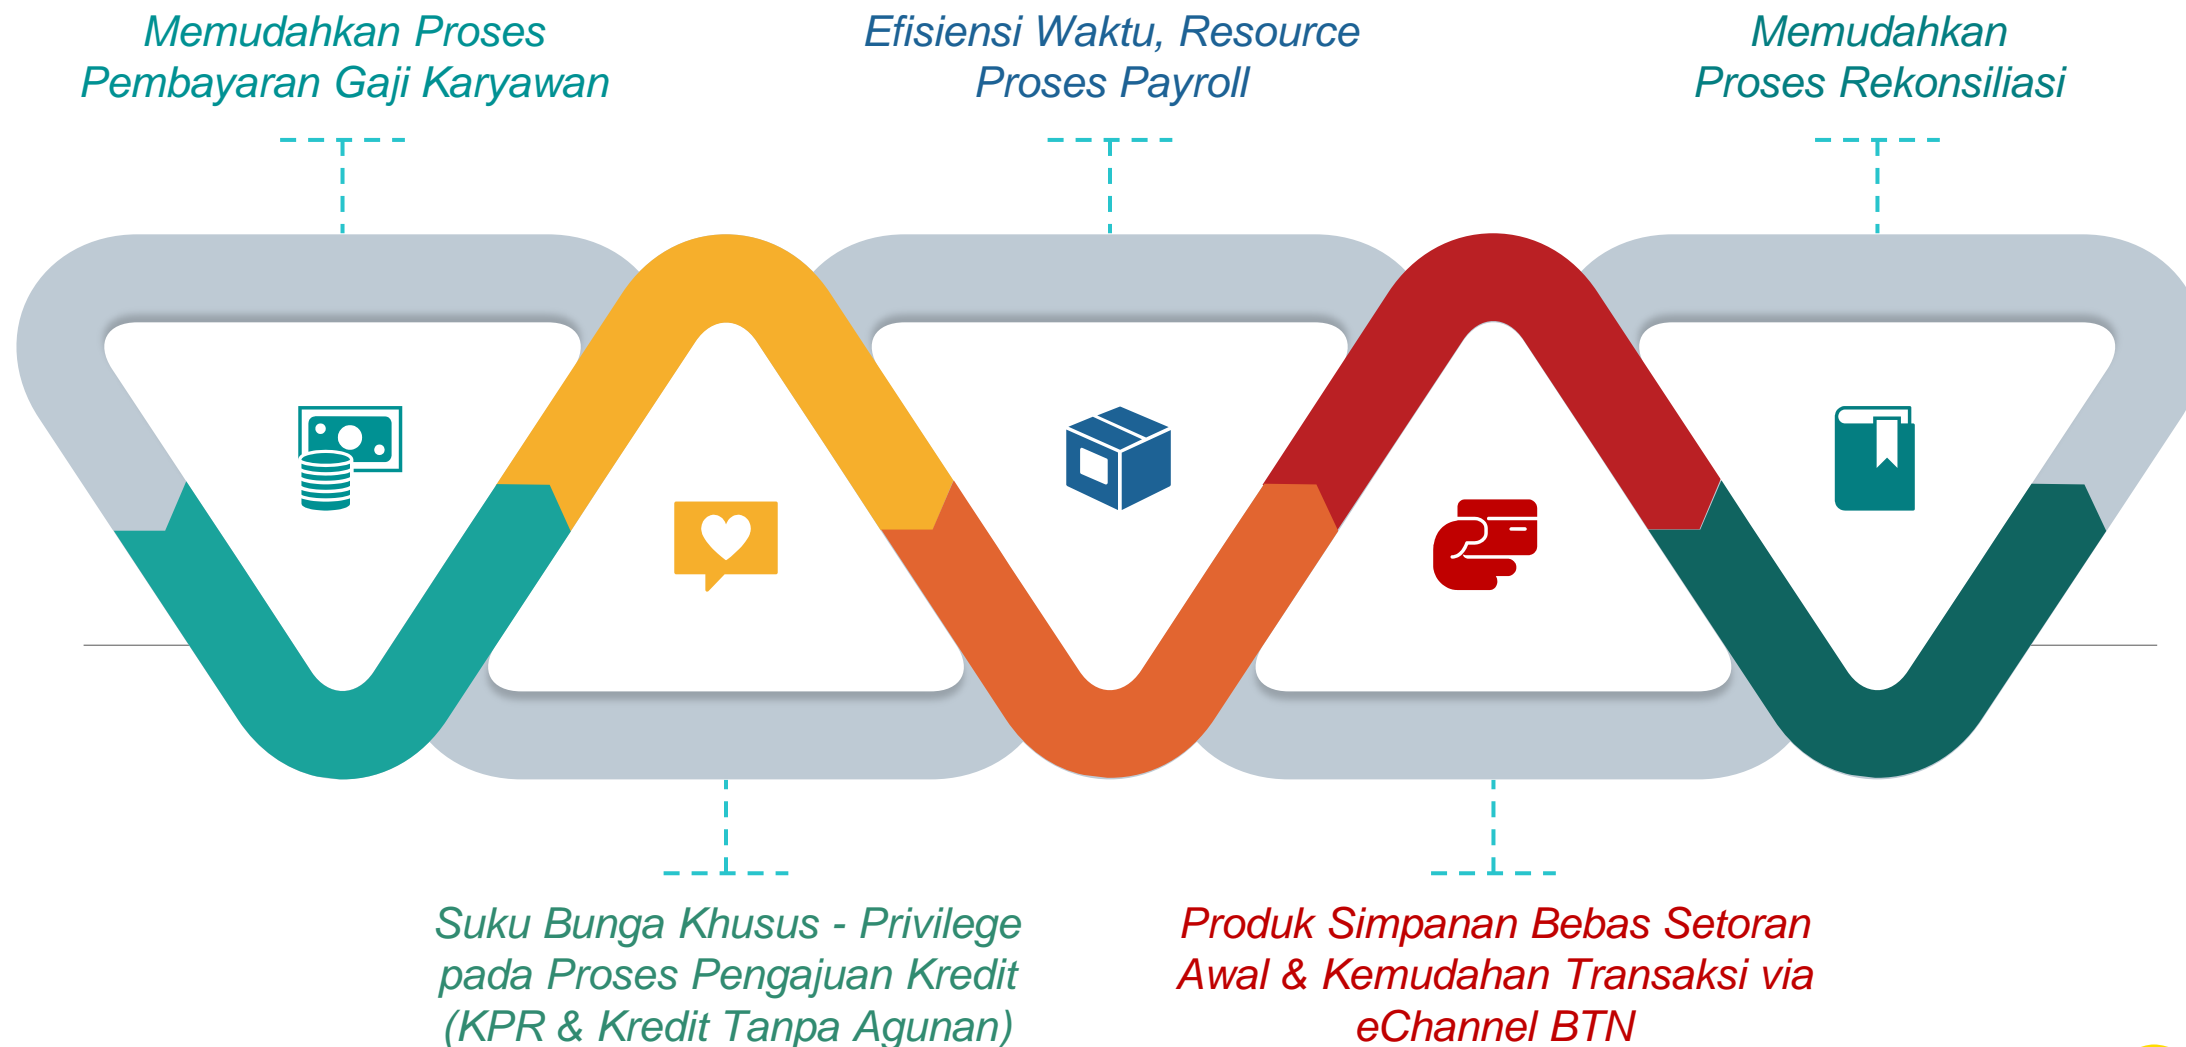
Memudahkan Proses Pembayaran Gaji Karyawan

Efisiensi Waktu, Resource Proses Payroll

Memudahkan Proses Rekonsiliasi

Suku Bunga Khusus - Privilege pada Proses Pengajuan Kredit (KPR & Kredit Tanpa Agunan)

Produk Simpanan Bebas Setoran Awal & Kemudahan Transaksi via eChannel BTN